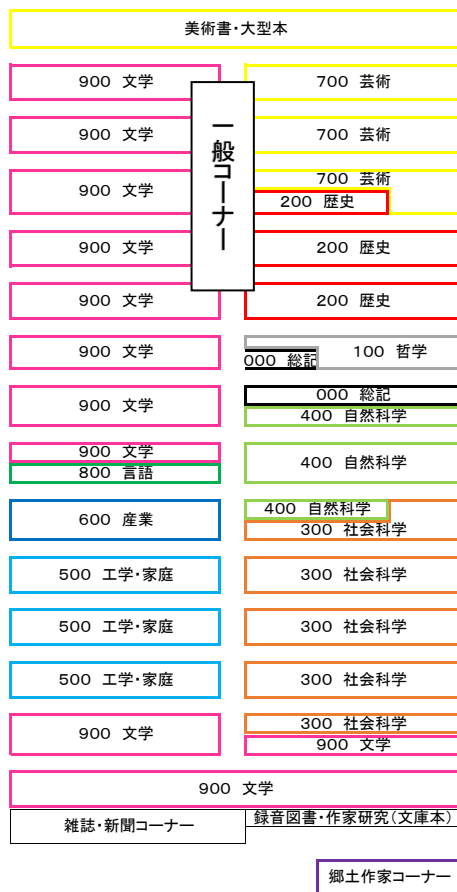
美術書・大型本

900 文学
700 芸術

一般コーナー

900 文学
700 芸術

900 文学
700 芸術
200 歴史

900 文学
200 歴史

900 文学
200 歴史

900 文学
000 総記
100 哲学

900 文学
000 総記
400 自然科学

900 文学
800 言語
400 自然科学

600 産業
400 自然科学
300 社会科学

500 工学・家庭
300 社会科学

500 工学・家庭
300 社会科学

500 工学・家庭
300 社会科学

900 文学
300 社会科学
900 文学

900 文学

雑誌・新聞コーナー
録音図書・作家研究（文庫本）

郷土作家コーナー